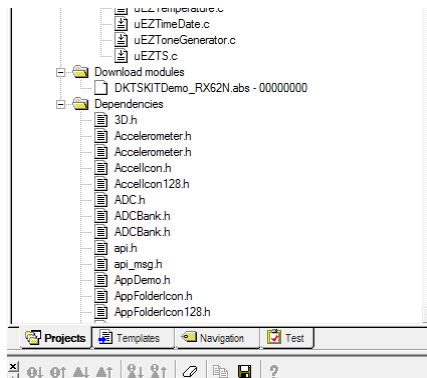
uEZTemperature.c
uEZTimeDate.c
uEZToneGenerator.c
uEZTS.c
Download modules
DKTSKITDemo_RX62N.abs - 00000000
Dependencies
3D.h
Accelerometer.h
Accelerometer.h
AccelIcon.h
AccelIcon128.h
ADC.h
ADCBank.h
ADCBank.h
api.h
api_msg.h
AppDemo.h
AppFolderIcon.h
AppFolderIcon128.h
Projects
Templates
Navigation
Test
?